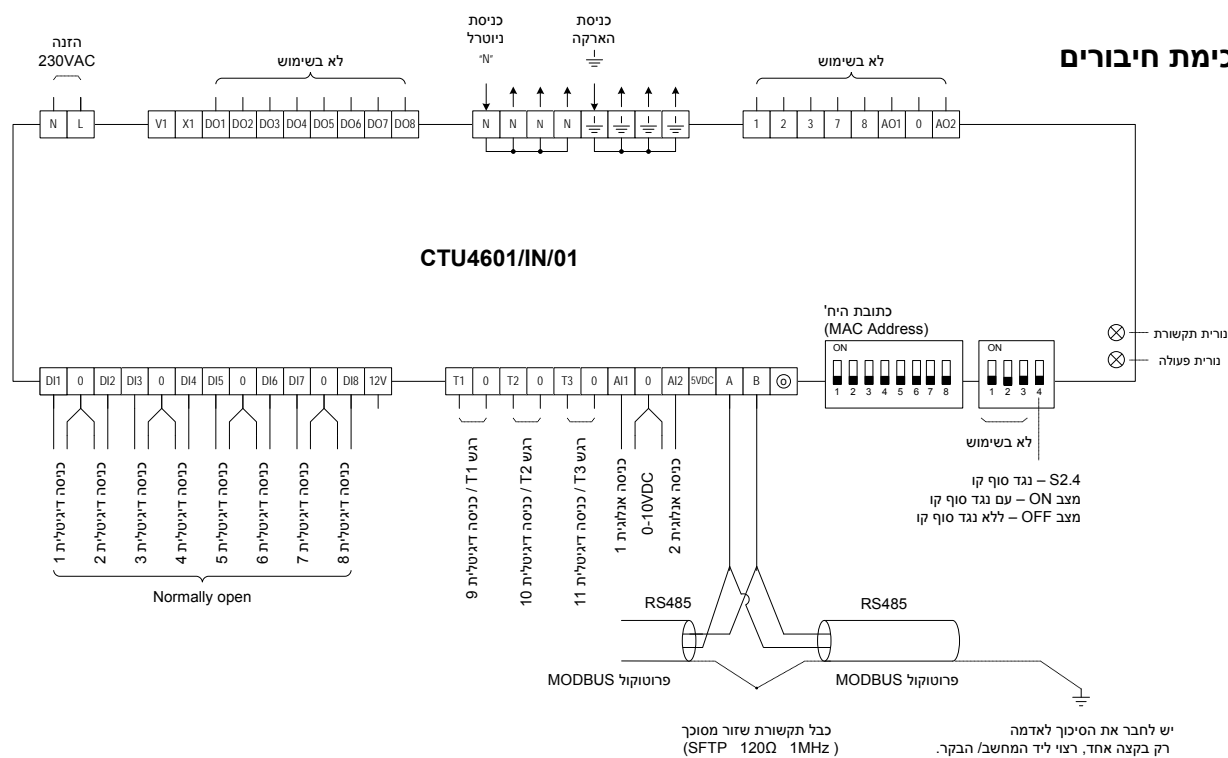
כימת חיבורים

הזנה
230VAC

לא בשימוש

כניסת
ניוטרל
"N"

כניסת
הארקה

לא בשימוש

| N | L |

| V1 | X1 | DO1 | DO2 | DO3 | DO4 | DO5 | DO6 | DO7 | DO8 |

| N | N | N | N | | | | |

| 1 | 2 | 3 | 7 | 8 | AO1 | 0 | AO2 |

CTU4601/IN/01

כתובת היח'
(MAC Address)

ON
1 2 3 4 5 6 7 8

ON
1 2 3 4

נורית תקשורת
נורית פעולה

| DI1 | 0 | DI2 | DI3 | 0 | DI4 | DI5 | 0 | DI6 | DI7 | 0 | DI8 | 12V |

| T1 | 0 | T2 | 0 | T3 | 0 | AI1 | 0 | AI2 | 5VDC | A | B |

כניסה דיגיטלית 1
כניסה דיגיטלית 2
כניסה דיגיטלית 3
כניסה דיגיטלית 4
כניסה דיגיטלית 5
כניסה דיגיטלית 6
כניסה דיגיטלית 7
כניסה דיגיטלית 8

Normally open

רגש T1 / כניסה דיגיטלית 9
רגש T2 / כניסה דיגיטלית 10
רגש T3 / כניסה דיגיטלית 11
כניסה אנלוגית 1
0-10VDC
כניסה אנלוגית 2

לא בשימוש

S2.4 – נגד סוף קו
מצב ON – עם נגד סוף קו
מצב OFF – ללא נגד סוף קו

RS485
RS485

פרוטוקול MODBUS
פרוטוקול MODBUS

כבל תקשורת שזור מסוכך
(SFTP 120Ω 1MHz )

יש לחבר את הסיכוך לאדמה
רק בקצה אחד, רצוי ליד המחשב/ הבקר.